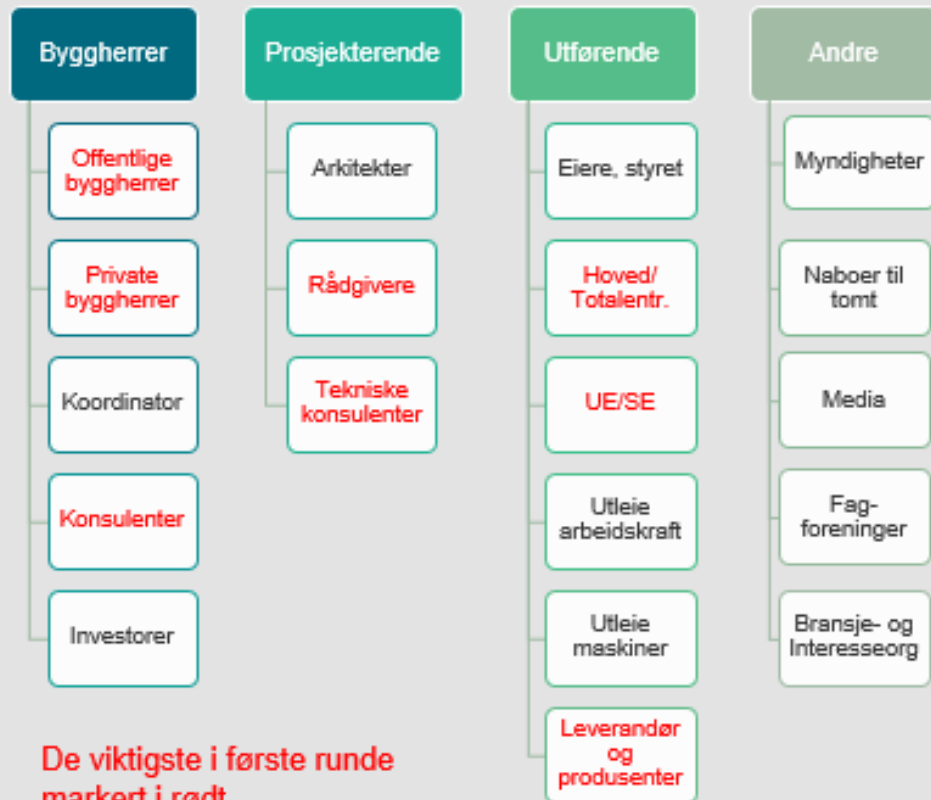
Byggherrer

Offentlige byggherrer

Private byggherrer

Koordinator

Konsulenter

Investorer

Prosjekterende

Arkitekter

Rådgivere

Tekniske konsulenter

Utførende

Eiere, styret

Hoved/ Totalentr.

UE/SE

Utleie arbeidskraft

Utleie maskiner

Leverandør og produsenter

Andre

Myndigheter

Naboer til tomt

Media

Fag-foreninger

Bransje- og Interesseorg

De viktigste i første runde markert i rødt